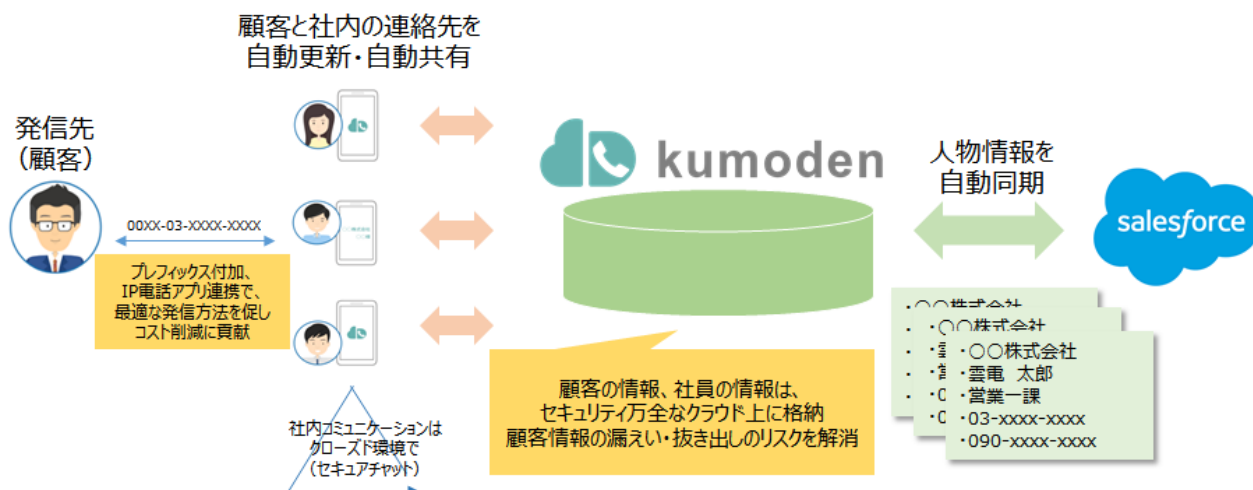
顧客と社内の連絡先を
自動更新・自動共有

発信先
（顧客）

00XX-03-XXXX-XXXX

プレフィックス付加、
IP電話アプリ連携で、
最適な発信方法を促し
コスト削減に貢献

kumoden

人物情報を
自動同期

salesforce

・○○株式会社
・○○株式会社
・○○株式会社
・雲電　太郎
・営業一課
・03-xxxx-xxxx
・090-xxxx-xxxx

顧客の情報、社員の情報は、
セキュリティ万全なクラウド上に格納
顧客情報の漏えい・抜き出しのリスクを解消

社内コミュニケーションは
クローズド環境で
（セキュアチャット）